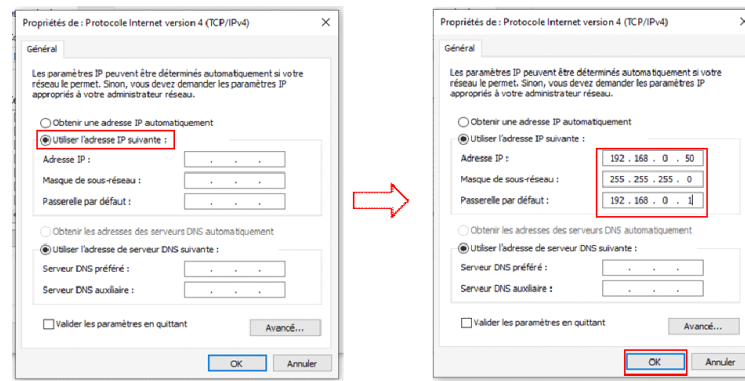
Propriétés de : Protocole Internet version 4 (TCP/IPv4)

Général

Les paramètres IP peuvent être déterminés automatiquement si votre réseau le permet. Sinon, vous devez demander les paramètres IP appropriés à votre administrateur réseau.

Obtenir une adresse IP automatiquement

Utiliser l'adresse IP suivante :

Adresse IP : . . .

Masque de sous-réseau : . . .

Passerelle par défaut : . . .

Obtenir les adresses des serveurs DNS automatiquement

Utiliser l'adresse de serveur DNS suivante :

Serveur DNS préféré : . . .

Serveur DNS auxiliaire : . . .

Valider les paramètres en quittant

Avancé...

OK

Annuler

Propriétés de : Protocole Internet version 4 (TCP/IPv4)

Général

Les paramètres IP peuvent être déterminés automatiquement si votre réseau le permet. Sinon, vous devez demander les paramètres IP appropriés à votre administrateur réseau.

Obtenir une adresse IP automatiquement

Utiliser l'adresse IP suivante :

Adresse IP : 192 . 168 . 0 . 50

Masque de sous-réseau : 255 . 255 . 255 . 0

Passerelle par défaut : 192 . 168 . 0 . 1

Obtenir les adresses des serveurs DNS automatiquement

Utiliser l'adresse de serveur DNS suivante :

Serveur DNS préféré : . . .

Serveur DNS auxiliaire : . . .

Valider les paramètres en quittant

Avancé...

OK

Annuler